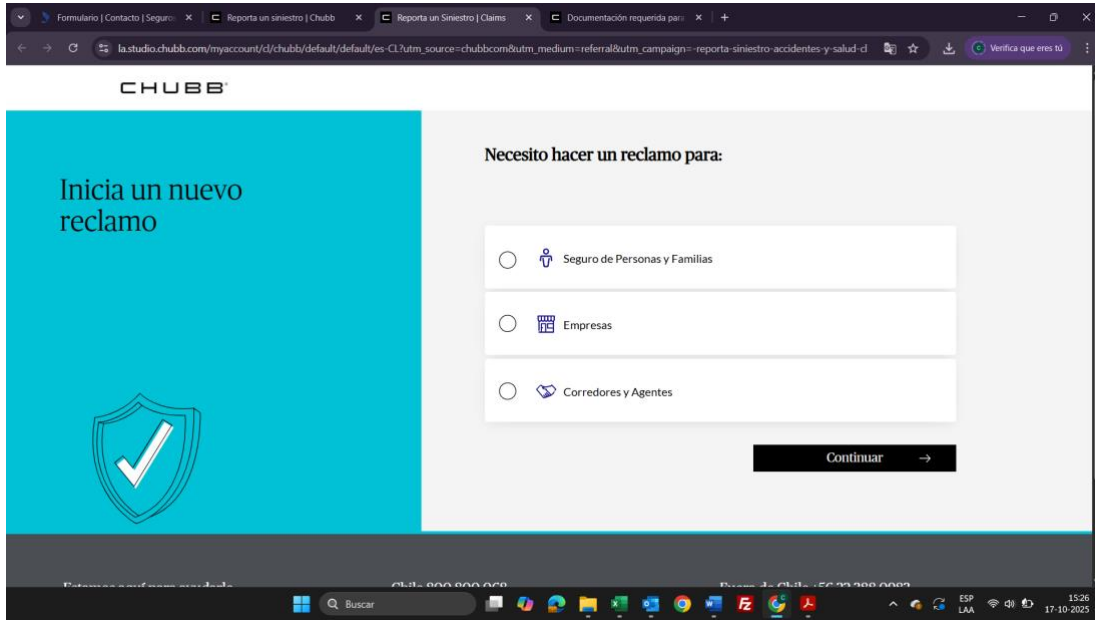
Formulario | Contacto | Seguro × Reporta un siniestro | Chubb × Reporta un Siniestro | Claims × Documentación requerida para × +

la.studio.chubb.com/myaccount/cl/chubb/default/default/es-CL?utm_source=chubbcom&utm_medium=referral&utm_campaign=-reporta-siniestro-accidentes-y-salud-cl

Verifica que eres tú

CHUBB

Inicia un nuevo reclamo

Necesito hacer un reclamo para:

Seguro de Personas y Familias

Empresas

Corredores y Agentes

Continuar →

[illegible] Chile 800 800 068 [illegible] +56 22 388 0083

Buscar

ESP LAA

15:26 17-10-2025